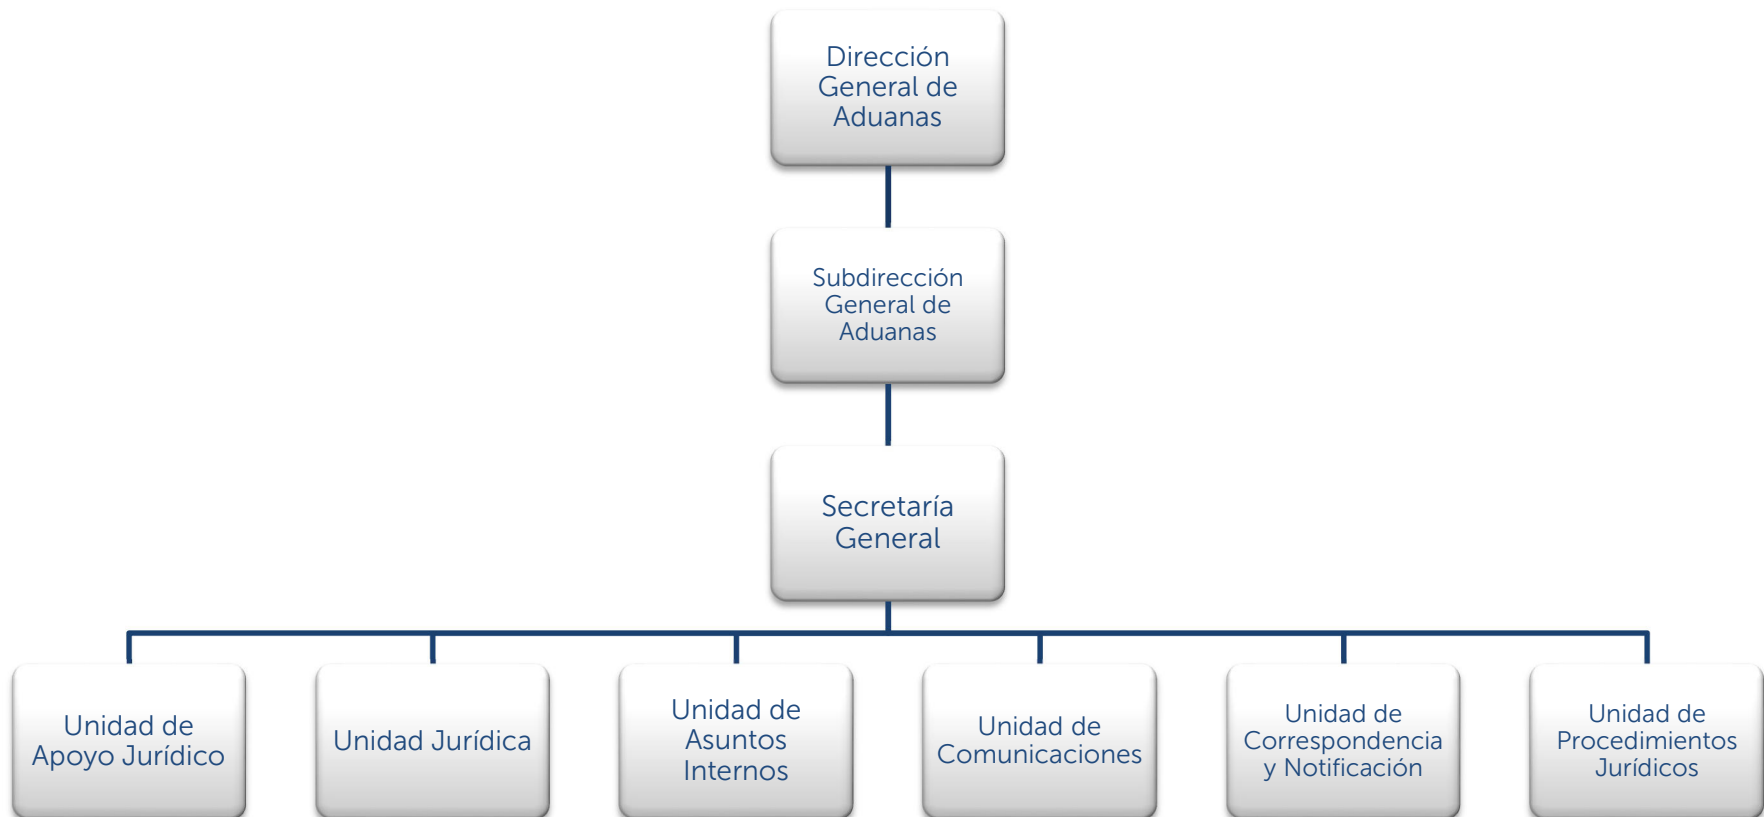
Dirección General de Aduanas

Subdirección General de Aduanas

Secretaría General

Unidad de Apoyo Jurídico

Unidad Jurídica

Unidad de Asuntos Internos

Unidad de Comunicaciones

Unidad de Correspondencia y Notificación

Unidad de Procedimientos Jurídicos